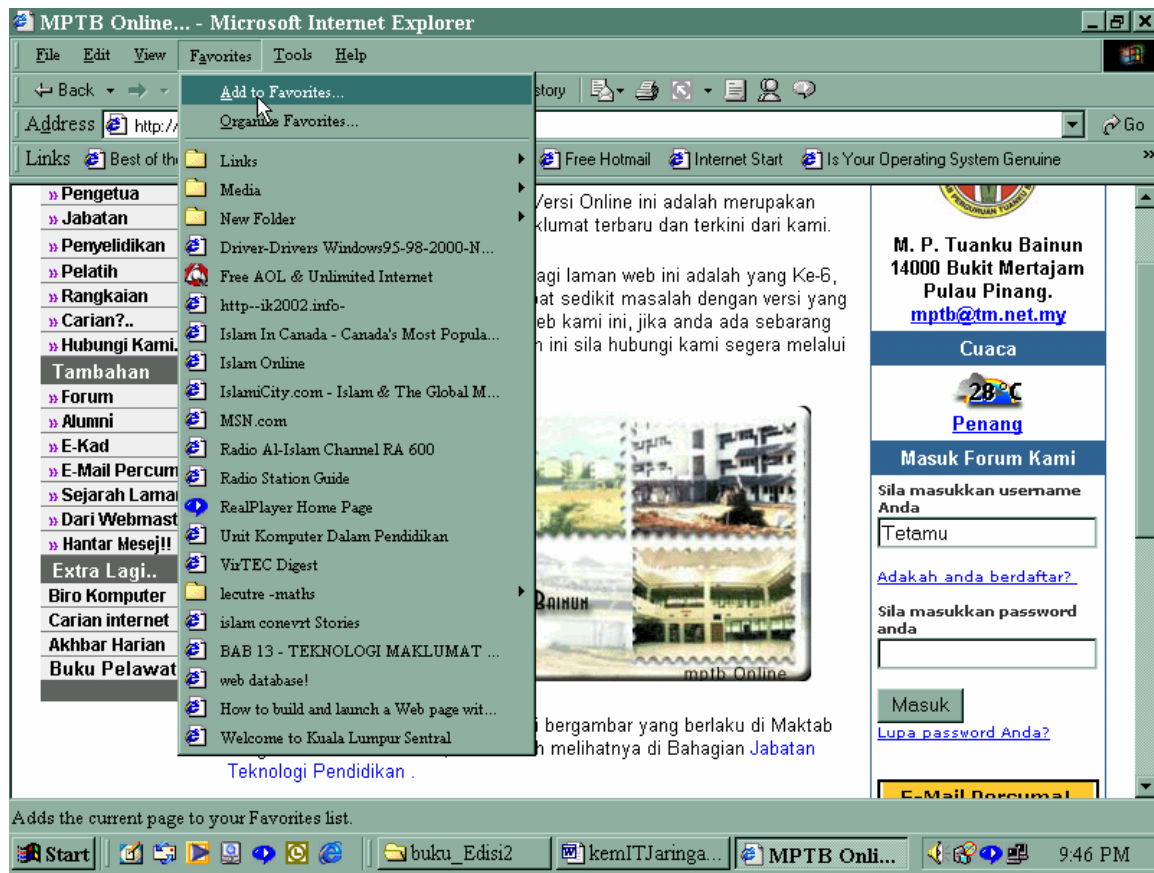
MPTB Online... - Microsoft Internet Explorer

File Edit View Favorites Tools Help

Back · → · story

Address http:/ Go

Links Best of th Free Hotmail Internet Start Is Your Operating System Genuine

Add to Favorites...
Organize Favorites...
Links
Media
New Folder
Driver-Drivers Windows95-98-2000-N...
Free AOL & Unlimited Internet
http--ik2002.info-
Islam In Canada - Canada's Most Popula...
Islam Online
IslamiCity.com - Islam & The Global M...
MSN.com
Radio Al-Islam Channel RA 600
Radio Station Guide
RealPlayer Home Page
Unit Komputer Dalam Pendidikan
VirTEC Digest
lecutre -maths
islam conevrt Stories
BAB 13 - TEKNOLOGI MAKLUMAT ...
web database!
How to build and launch a Web page wit...
Welcome to Kuala Lumpur Sentral

» Pengetua
» Jabatan
» Penyelidikan
» Pelatih
» Rangkaian
» Carian?..
» Hubungi Kami.
Tambahan
» Forum
» Alumni
» E-Kad
» E-Mail Percum
» Sejarah Lama
» Dari Webmast
» Hantar Mesej!!
Extra Lagi..
Biro Komputer
Carian internet
Akhbar Harian
Buku Pelawat

Versi Online ini adalah merupakan klumat terbaru dan terkini dari kami.

agi laman web ini adalah yang Ke-6, at sedikit masalah dengan versi yang eb kami ini, jika anda ada sebarang n ini sila hubungi kami segera melalui

Bainun
mptb Online

i bergambar yang berlaku di Maktab h melihatnya di Bahagian Jabatan Teknologi Pendidikan .

M. P. Tuanku Bainun
14000 Bukit Mertajam
Pulau Pinang.
mptb@tm.net.my

Cuaca
28°C
Penang

Masuk Forum Kami
Sila masukkan username Anda
Tetamu
Adakah anda berdaftar?
Sila masukkan password anda
Masuk
Lupa password Anda?

Adds the current page to your Favorites list.

Start buku_Edisi2 kemITJaringa... MPTB Onli... 9:46 PM